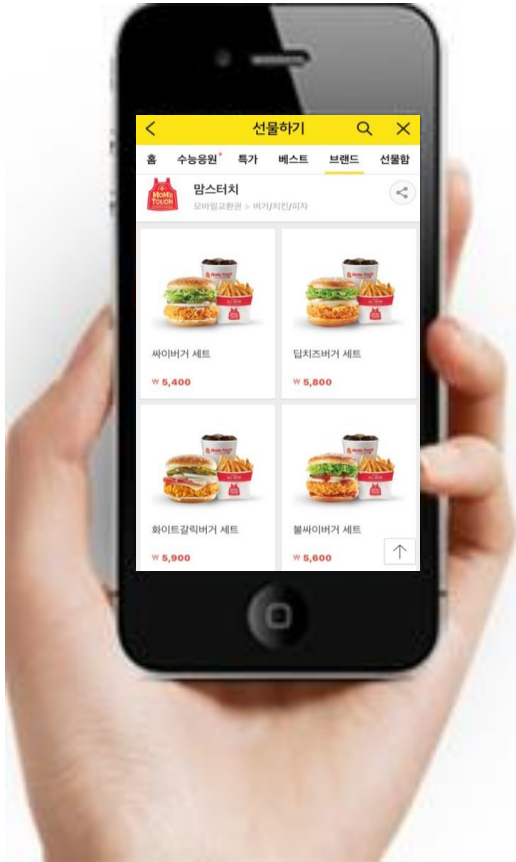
선물하기

홈 수능응원 특가 베스트 브랜드 선물함

MOM'S TOUCH

맘스터치

모바일교환권 > 버거/치킨/피자

싸이버거 세트

₩ 5,400

딥치즈버거 세트

₩ 5,800

화이트갈릭버거 세트

₩ 5,900

불싸이버거 세트

₩ 5,600